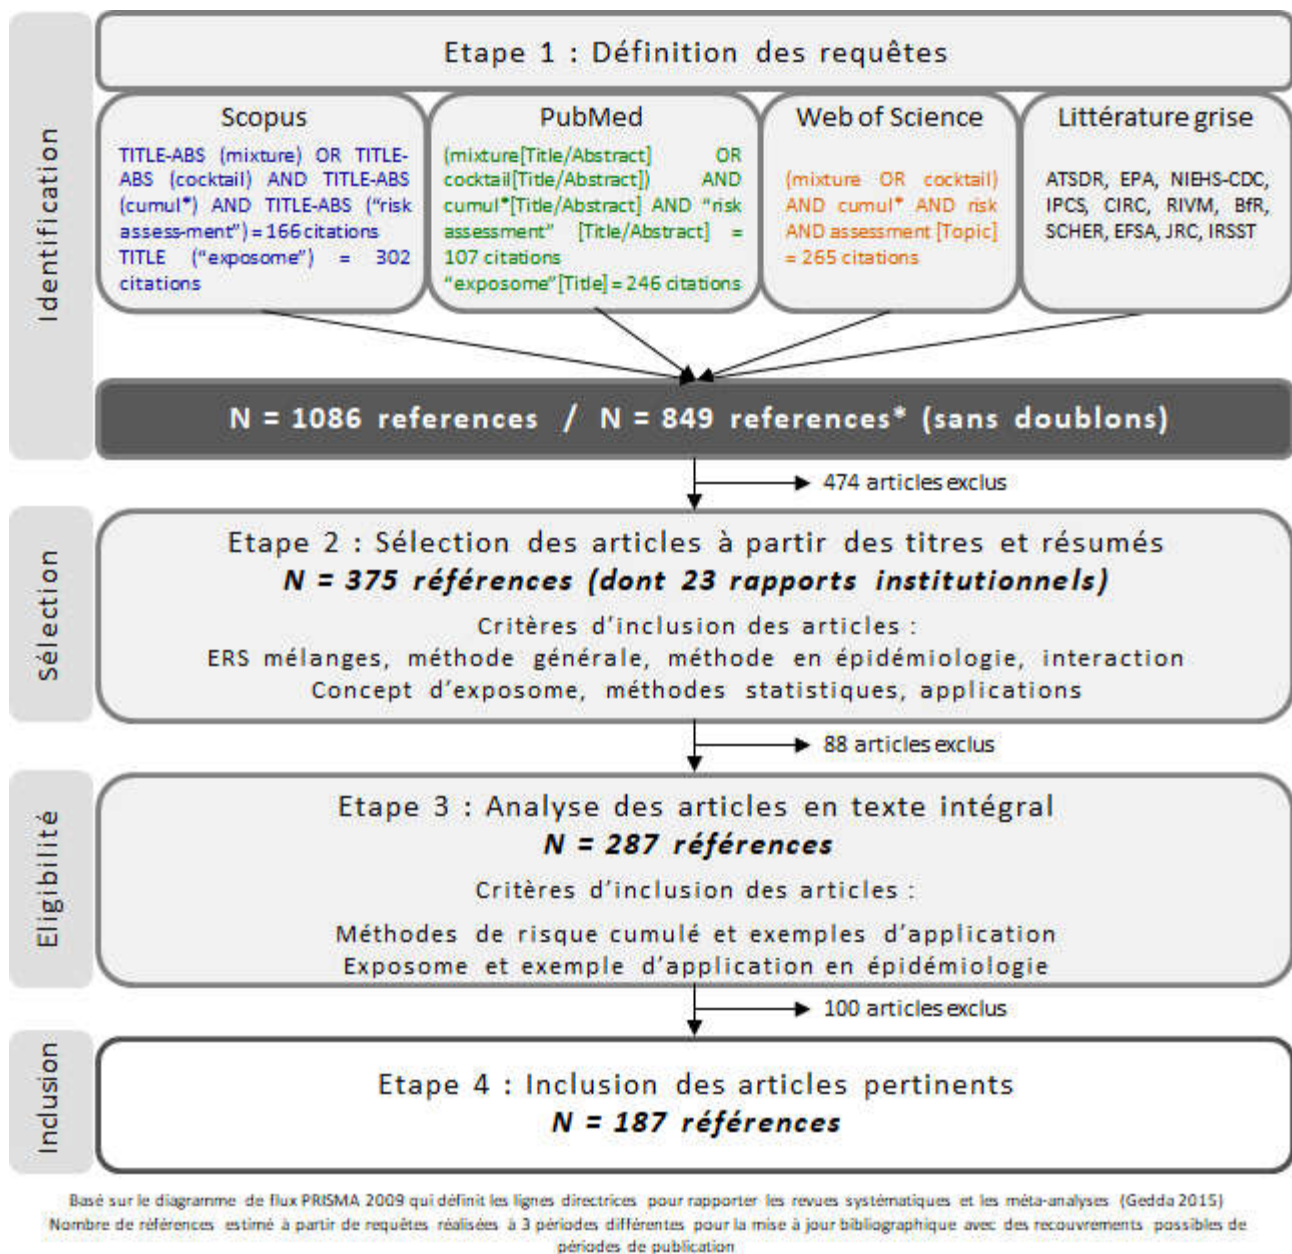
Identification

Etape 1 : Définition des requêtes

Scopus

TITLE-ABS (mixture) OR TITLE-ABS (cocktail) AND TITLE-ABS (cumul*) AND TITLE-ABS ("risk assess-ment") = 166 citations
TITLE ("exposome") = 302 citations

PubMed

(mixture[Title/Abstract] OR cocktail[Title/Abstract]) AND cumul*[Title/Abstract] AND "risk assessment" [Title/Abstract] = 107 citations
"exposome"[Title] = 246 citations

Web of Science

(mixture OR cocktail) AND cumul* AND risk AND assessment [Topic] = 265 citations

Littérature grise

ATSDR, EPA, NIEHS-CDC, IPCS, CIRC, RIVM, BfR, SCHER, EFSA, JRC, IRSST

N = 1086 references / N = 849 references* (sans doublons)

474 articles exclus

Sélection

Etape 2 : Sélection des articles à partir des titres et résumés
N = 375 références (dont 23 rapports institutionnels)
Critères d'inclusion des articles :
ERS mélanges, méthode générale, méthode en épidémiologie, interaction
Concept d'exposome, méthodes statistiques, applications

88 articles exclus

Eligibilité

Etape 3 : Analyse des articles en texte intégral
N = 287 références
Critères d'inclusion des articles :
Méthodes de risque cumulé et exemples d'application
Exposome et exemple d'application en épidémiologie

100 articles exclus

Inclusion

Etape 4 : Inclusion des articles pertinents
N = 187 références

Basé sur le diagramme de flux PRISMA 2009 qui définit les lignes directrices pour rapporter les revues systématiques et les méta-analyses (Gedda 2015)
Nombre de références estimé à partir de requêtes réalisées à 3 périodes différentes pour la mise à jour bibliographique avec des recouvrements possibles de périodes de publication